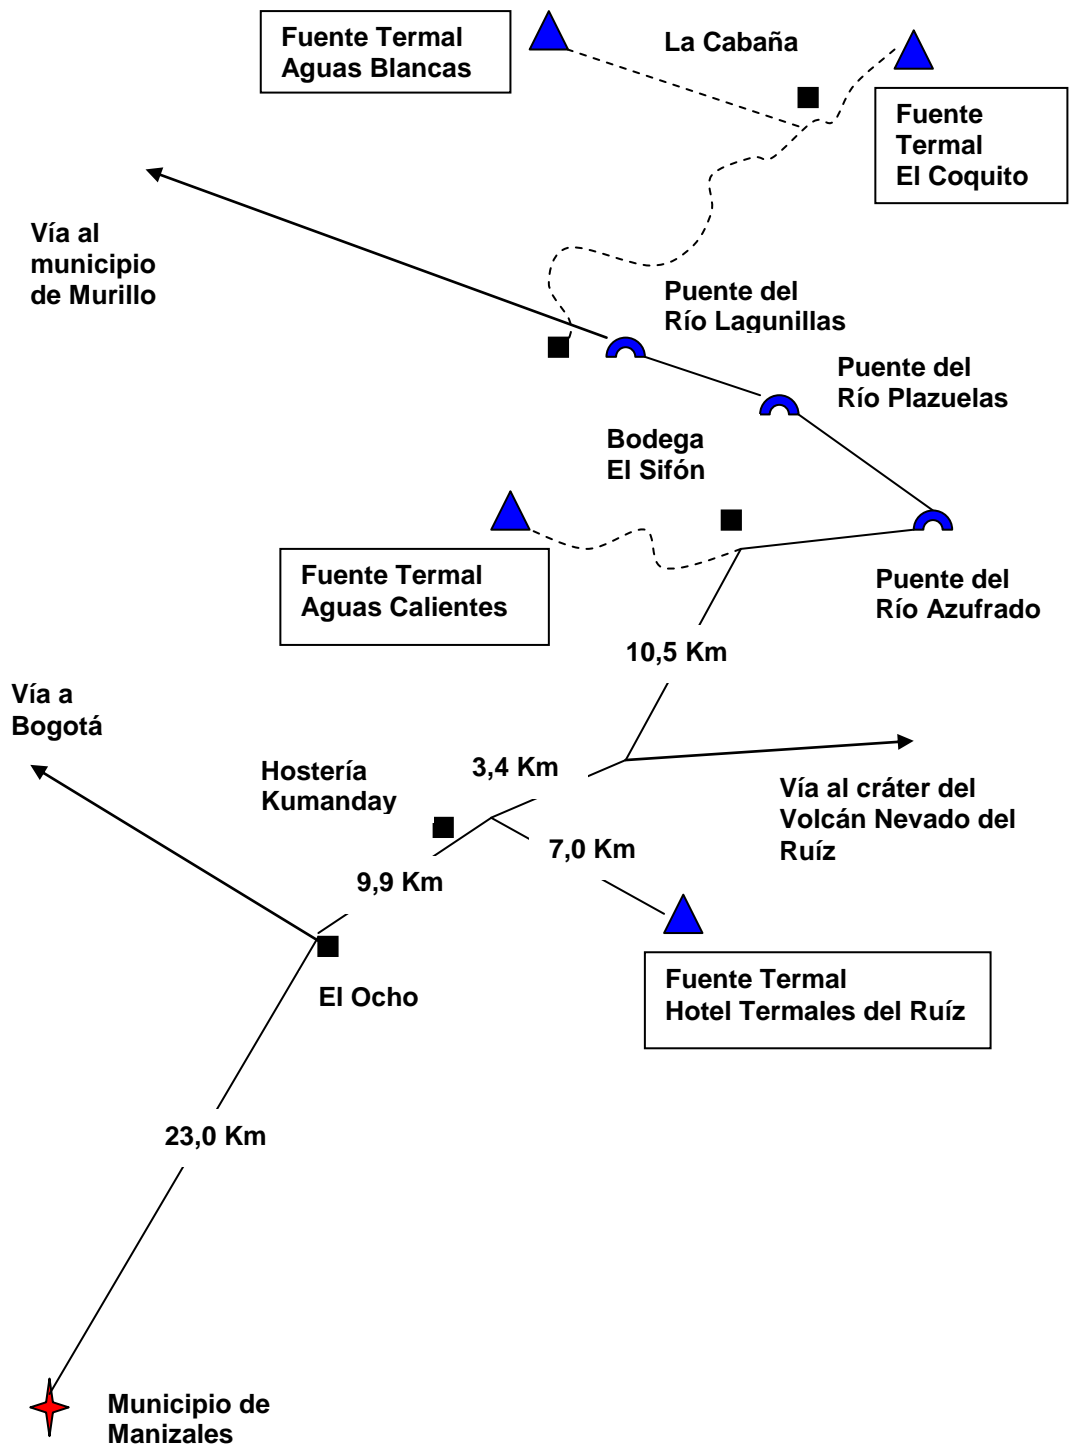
Fuente Termal Aguas Blancas

La Cabaña

Fuente Termal El Coquito

Vía al municipio de Murillo

Puente del Río Lagunillas

Puente del Río Plazuelas

Bodega El Sifón

Fuente Termal Aguas Calientes

Puente del Río Azufrado

10,5 Km

Vía a Bogotá

Hostería Kumanday

3,4 Km

Vía al cráter del Volcán Nevado del Ruíz

7,0 Km

9,9 Km

El Ocho

Fuente Termal Hotel Termales del Ruíz

23,0 Km

Municipio de Manizales